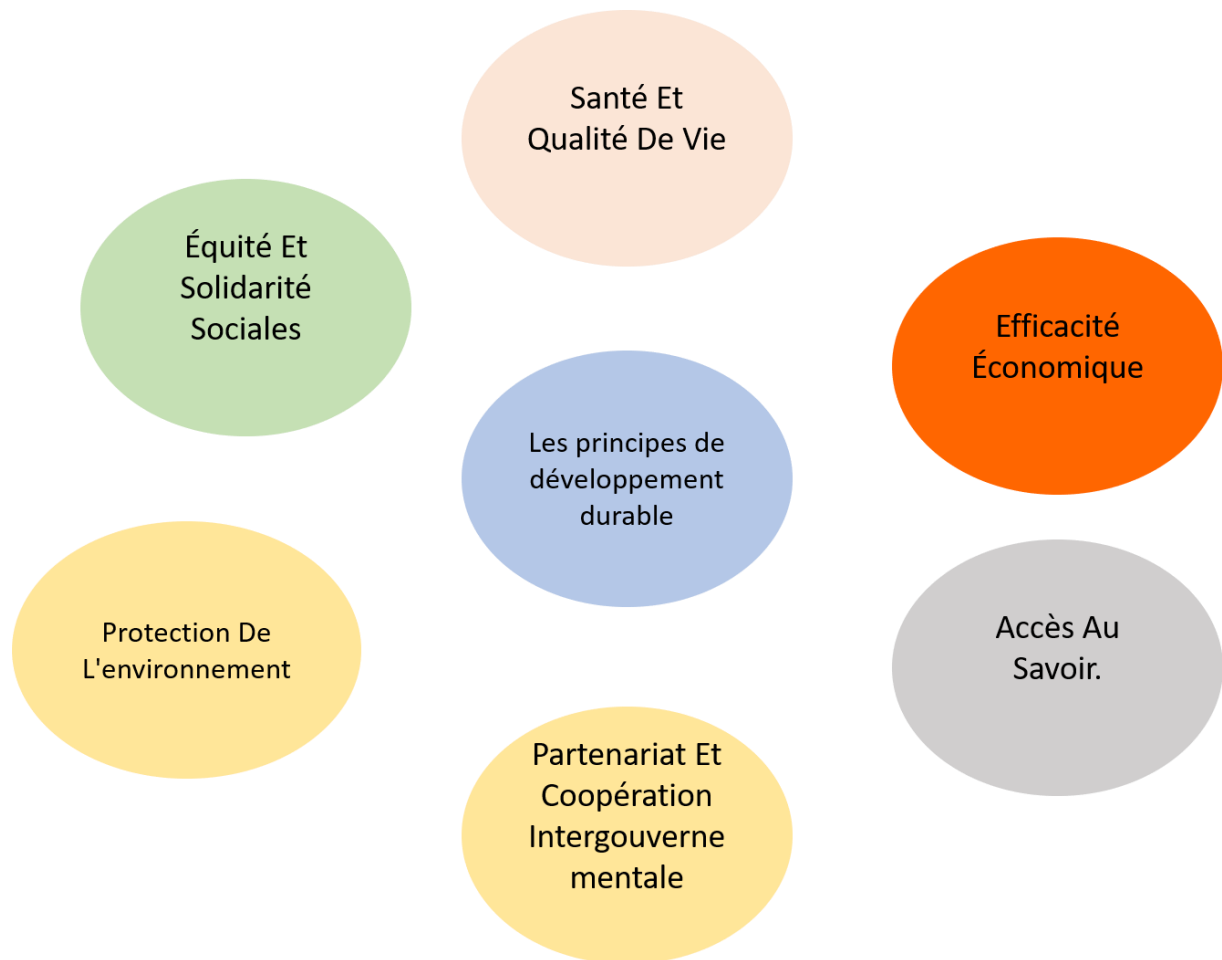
Santé Et Qualité De Vie

Équité Et Solidarité Sociales

Efficacité Économique

Les principes de développement durable

Protection De L'environnement

Accès Au Savoir.

Partenariat Et Coopération Intergouvernementale